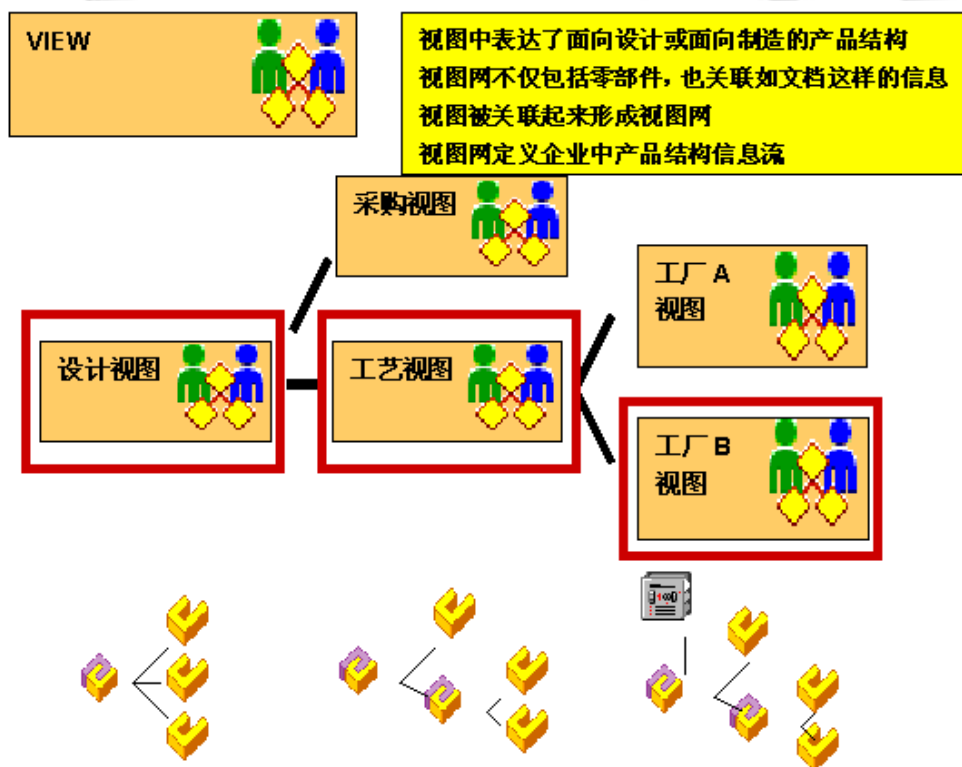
VIEW

视图中表达了面向设计或面向制造的产品结构
视图网不仅包括零部件，也关联如文档这样的信息
视图被关联起来形成视图网
视图网定义企业中产品结构信息流

采购视图

设计视图

工艺视图

工厂 A 视图

工厂 B 视图